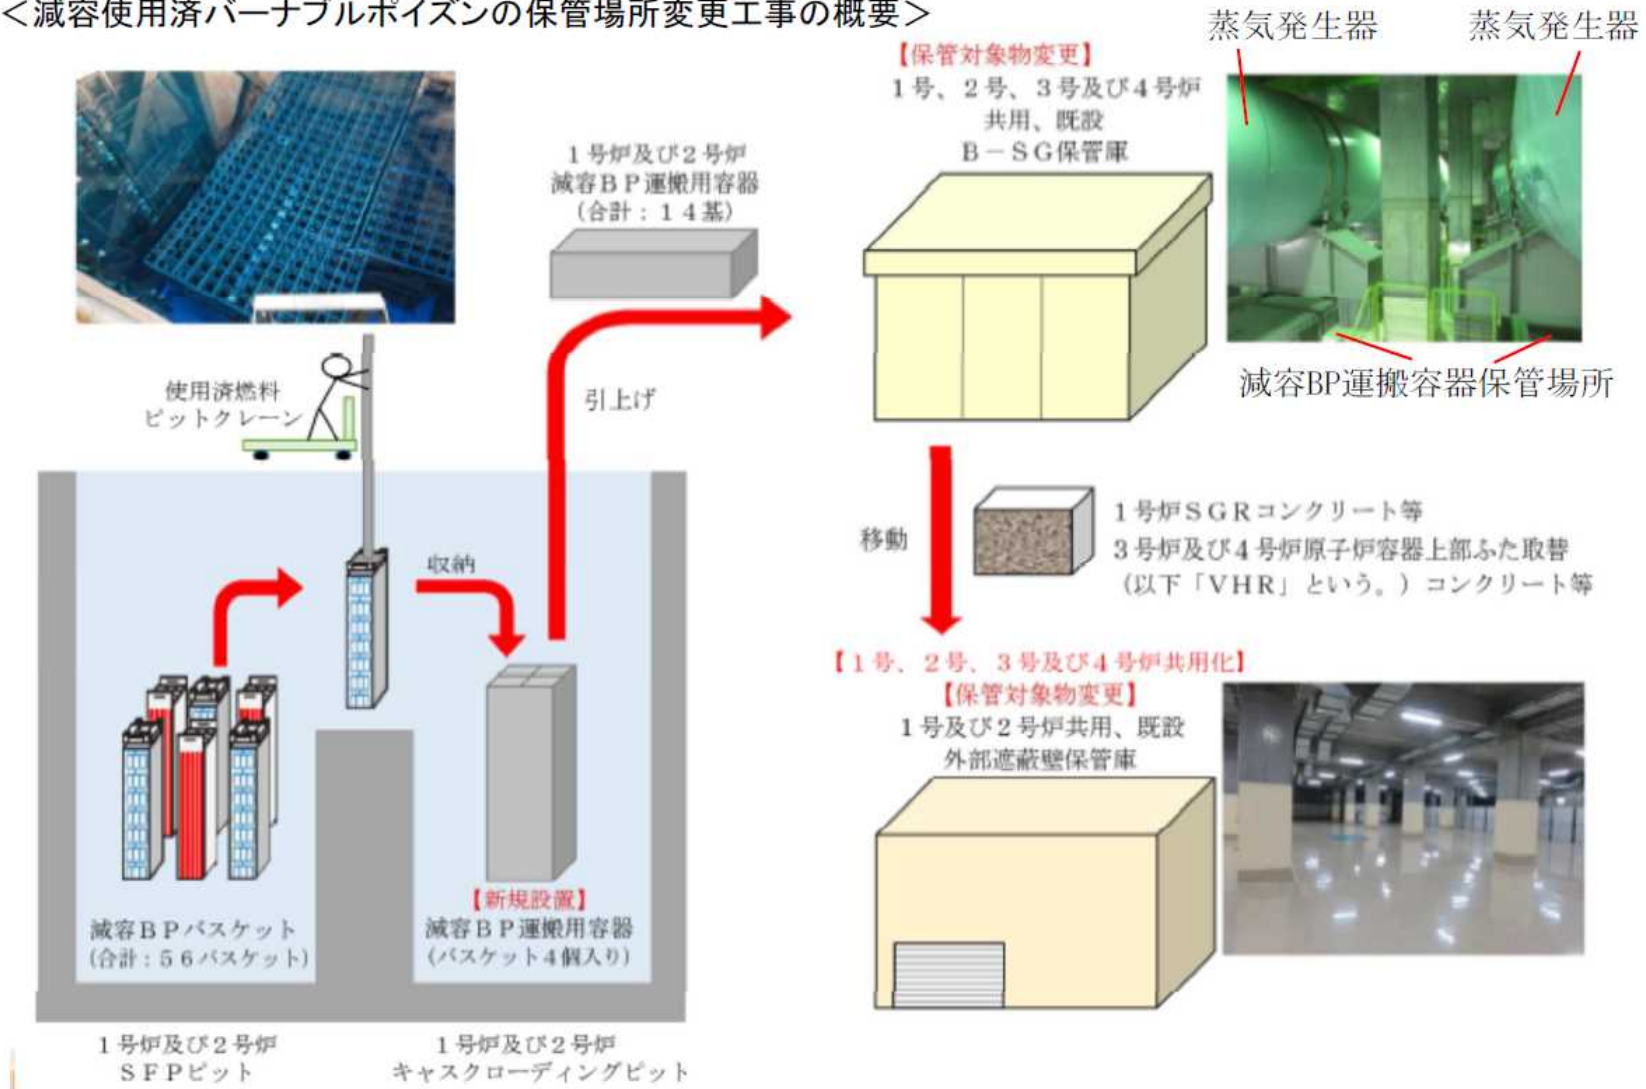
＜減容使用済バーナブルポイズンの保管場所変更工事の概要＞

蒸気発生器

蒸気発生器

【保管対象物変更】
１号、２号、３号及び４号炉
共用、既設
Ｂ－ＳＧ保管庫

減容BP運搬容器保管場所

１号炉及び２号炉
減容ＢＰ運搬用容器
（合計：１４基）

使用済燃料
ピットクレーン

引上げ

移動

１号炉ＳＧＲコンクリート等
３号炉及び４号炉原子炉容器上部ふた取替
（以下「ＶＨＲ」という。）コンクリート等

収納

【１号、２号、３号及び４号炉共用化】
【保管対象物変更】
１号及び２号炉共用、既設
外部遮蔽壁保管庫

【新規設置】
減容ＢＰ運搬用容器
（バスケット４個入り）

減容ＢＰバスケット
（合計：５６バスケット）

１号炉及び２号炉
ＳＦＰピット

１号炉及び２号炉
キャスクローディングピット